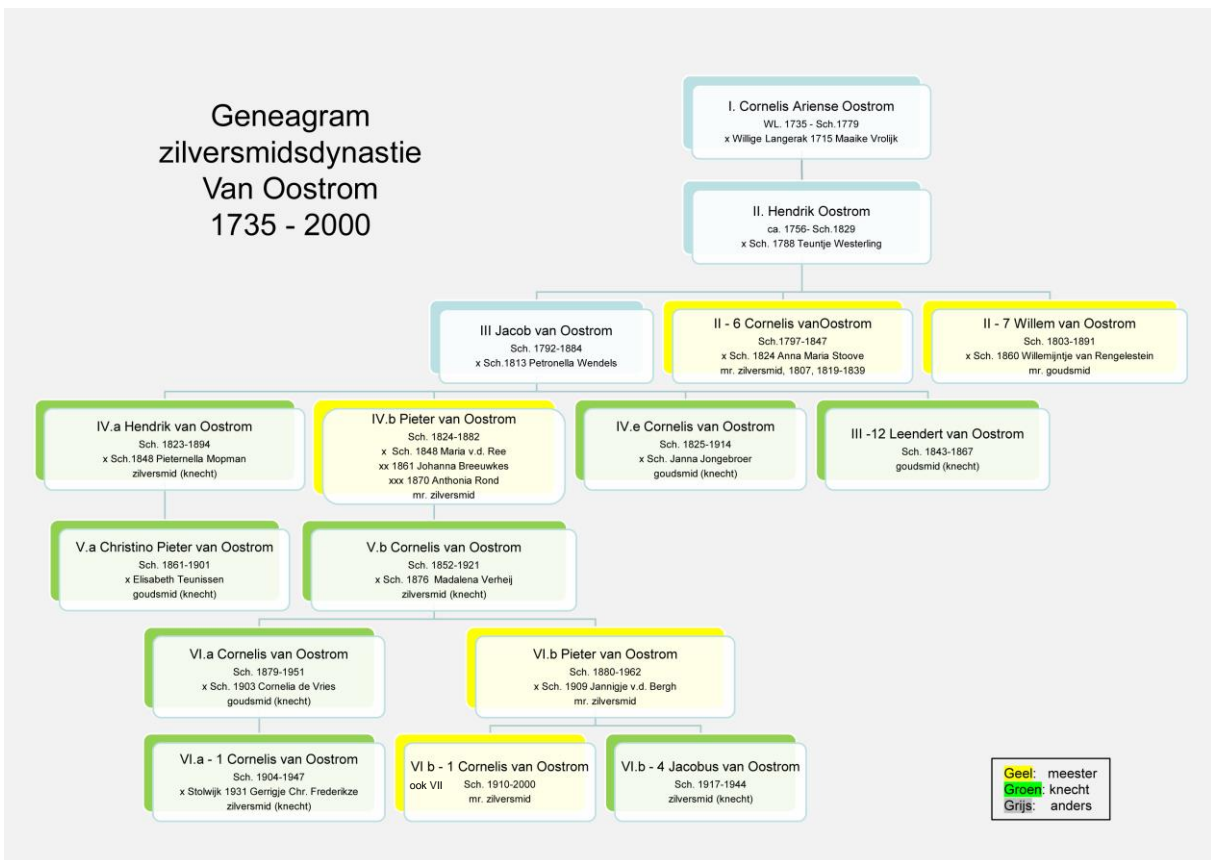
Geneagram zilversmidsdynastie Van Oostrom 1735 - 2000

I. Cornelis Ariense Oostrom
WL. 1735 - Sch.1779
x Willige Langerak 1715 Maaike Vrolijk

II. Hendrik Oostrom
ca. 1756- Sch.1829
x Sch. 1788 Teuntje Westerling

III Jacob van Oostrom
Sch. 1792-1884
x Sch.1813 Petronella Wendels

II - 6 Cornelis vanOostrom
Sch.1797-1847
x Sch. 1824 Anna Maria Stoove
mr. zilversmid, 1807, 1819-1839

II - 7 Willem van Oostrom
Sch. 1803-1891
x Sch. 1860 Willemijntje van Rengelestein
mr. goudsmid

IV.a Hendrik van Oostrom
Sch. 1823-1894
x Sch.1848 Pieternella Mopman
zilversmid (knecht)

IV.b Pieter van Oostrom
Sch. 1824-1882
x Sch. 1848 Maria v.d. Ree
xx 1861 Johanna Breeuwkes
xxx 1870 Anthonia Rond
mr. zilversmid

IV.e Cornelis van Oostrom
Sch. 1825-1914
x Sch. Janna Jongebroer
goudsmid (knecht)

III -12 Leendert van Oostrom
Sch. 1843-1867
goudsmid (knecht)

V.a Christino Pieter van Oostrom
Sch. 1861-1901
x Elisabeth Teunissen
goudsmid (knecht)

V.b Cornelis van Oostrom
Sch. 1852-1921
x Sch. 1876 Madalena Verheij
zilversmid (knecht)

VI.a Cornelis van Oostrom
Sch. 1879-1951
x Sch. 1903 Cornelia de Vries
goudsmid (knecht)

VI.b Pieter van Oostrom
Sch. 1880-1962
x Sch. 1909 Jannigje v.d. Bergh
mr. zilversmid

VI.a - 1 Cornelis van Oostrom
Sch. 1904-1947
x Stolwijk 1931 Gerrigje Chr. Frederikze
zilversmid (knecht)

VI b - 1 Cornelis van Oostrom
ook VII
Sch. 1910-2000
mr. zilversmid

VI.b - 4 Jacobus van Oostrom
Sch. 1917-1944
zilversmid (knecht)

Geel: meester
Groen: knecht
Grijs: anders